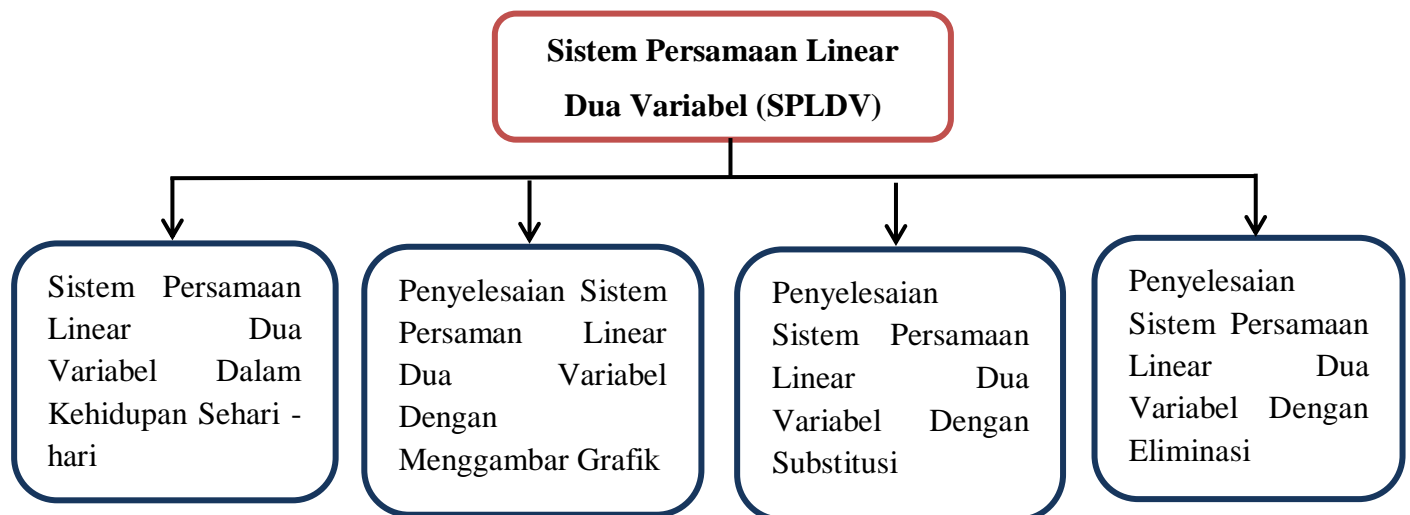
Sistem Persamaan Linear Dua Variabel (SPLDV)

Sistem Persamaan Linear Dua Variabel Dalam Kehidupan Sehari - hari

Penyelesaian Sistem Persaman Linear Dua Variabel Dengan Menggambar Grafik

Penyelesaian Sistem Persamaan Linear Dua Variabel Dengan Substitusi

Penyelesaian Sistem Persamaan Linear Dua Variabel Dengan Eliminasi